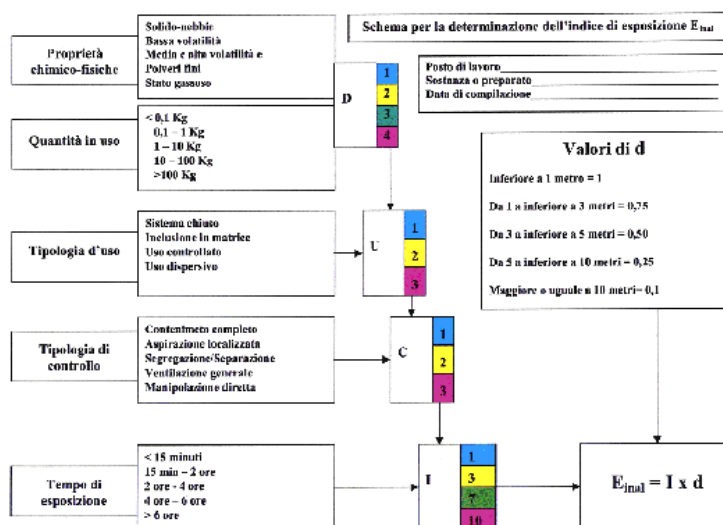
Schema per la determinazione dell'indice di esposizione $E_{inal}$

Proprietà chimico-fisiche

Solido-nebbie
Bassa volatilità
Media e alta volatilità e
Polveri fini
Stato gassoso

D

1
2
3
4

Posto di lavoro
Sostanza o preparato
Data di compilazione

Quantità in uso

< 0,1 Kg
0,1 – 1 Kg
1 – 10 Kg
10 – 100 Kg
>100 Kg

Valori di d

Inferiore a 1 metro = 1

Da 1 a inferiore a 3 metri = 0,75

Da 3 a inferiore a 5 metri = 0,50

Da 5 a inferiore a 10 metri = 0,25

Maggiore o uguale a 10 metri= 0,1

Tipologia d'uso

Sistema chiuso
Inclusione in matrice
Uso controllato
Uso dispersivo

U

1
2
3

Tipologia di controllo

Contenimento completo
Aspirazione localizzata
Segregazione/Separazione
Ventilazione generale
Manipolazione diretta

C

1
2
3

Tempo di esposizione

< 15 minuti
15 min – 2 ore
2 ore - 4 ore
4 ore – 6 ore
> 6 ore

I

1
3
7
10

$E_{inal} = I \times d$